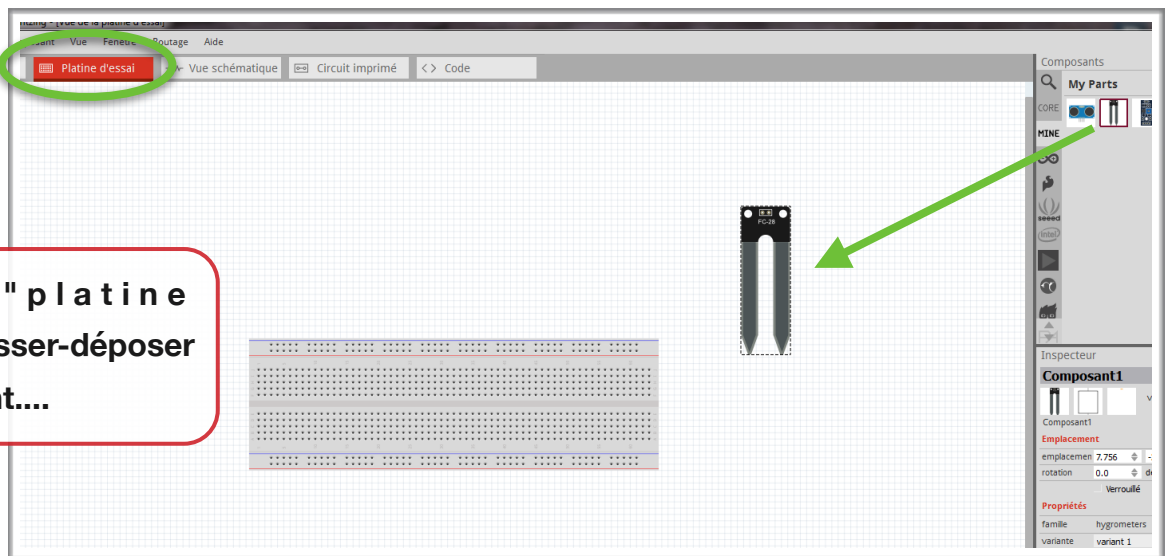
ritzing - [Vue de la platine d'essai]

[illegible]sant Vue Fenêtre Routage Aide

Platine d'essai Vue schématique Circuit imprimé Code

Composants

My Parts

CORE

MINE

seeed

intel

FC-28

" p l a t i n e
sser-déposer
nt....

Inspecteur

Composant1

Composant1

Emplacement

emplacemen 7.756

rotation 0.0

Verrouillé

Propriétés

famille hygrometers

variante variant 1